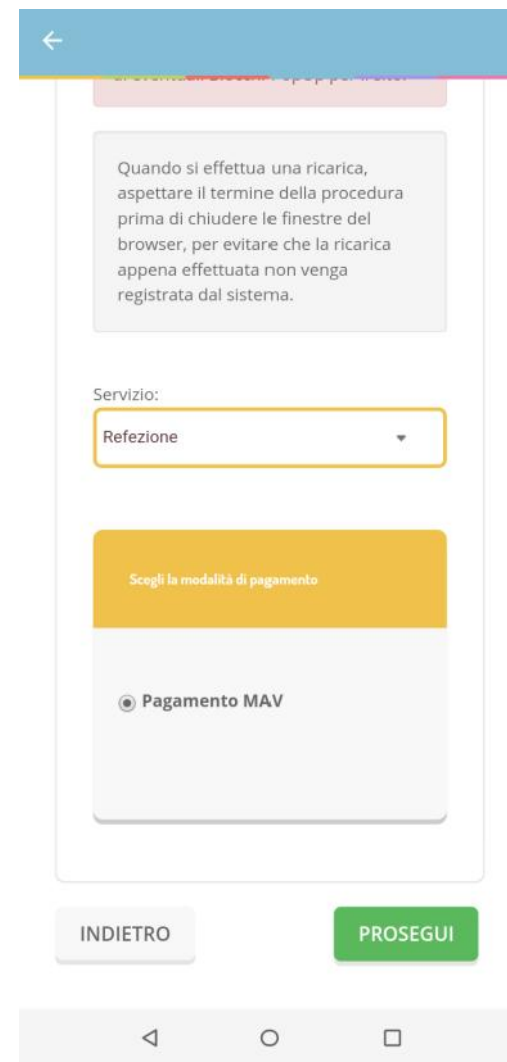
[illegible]

Quando si effettua una ricarica, aspettare il termine della procedura prima di chiudere le finestre del browser, per evitare che la ricarica appena effettuata non venga registrata dal sistema.

Servizio:

Refezione

Scegli la modalità di pagamento

Pagamento MAV

INDIETRO

PROSEGUI